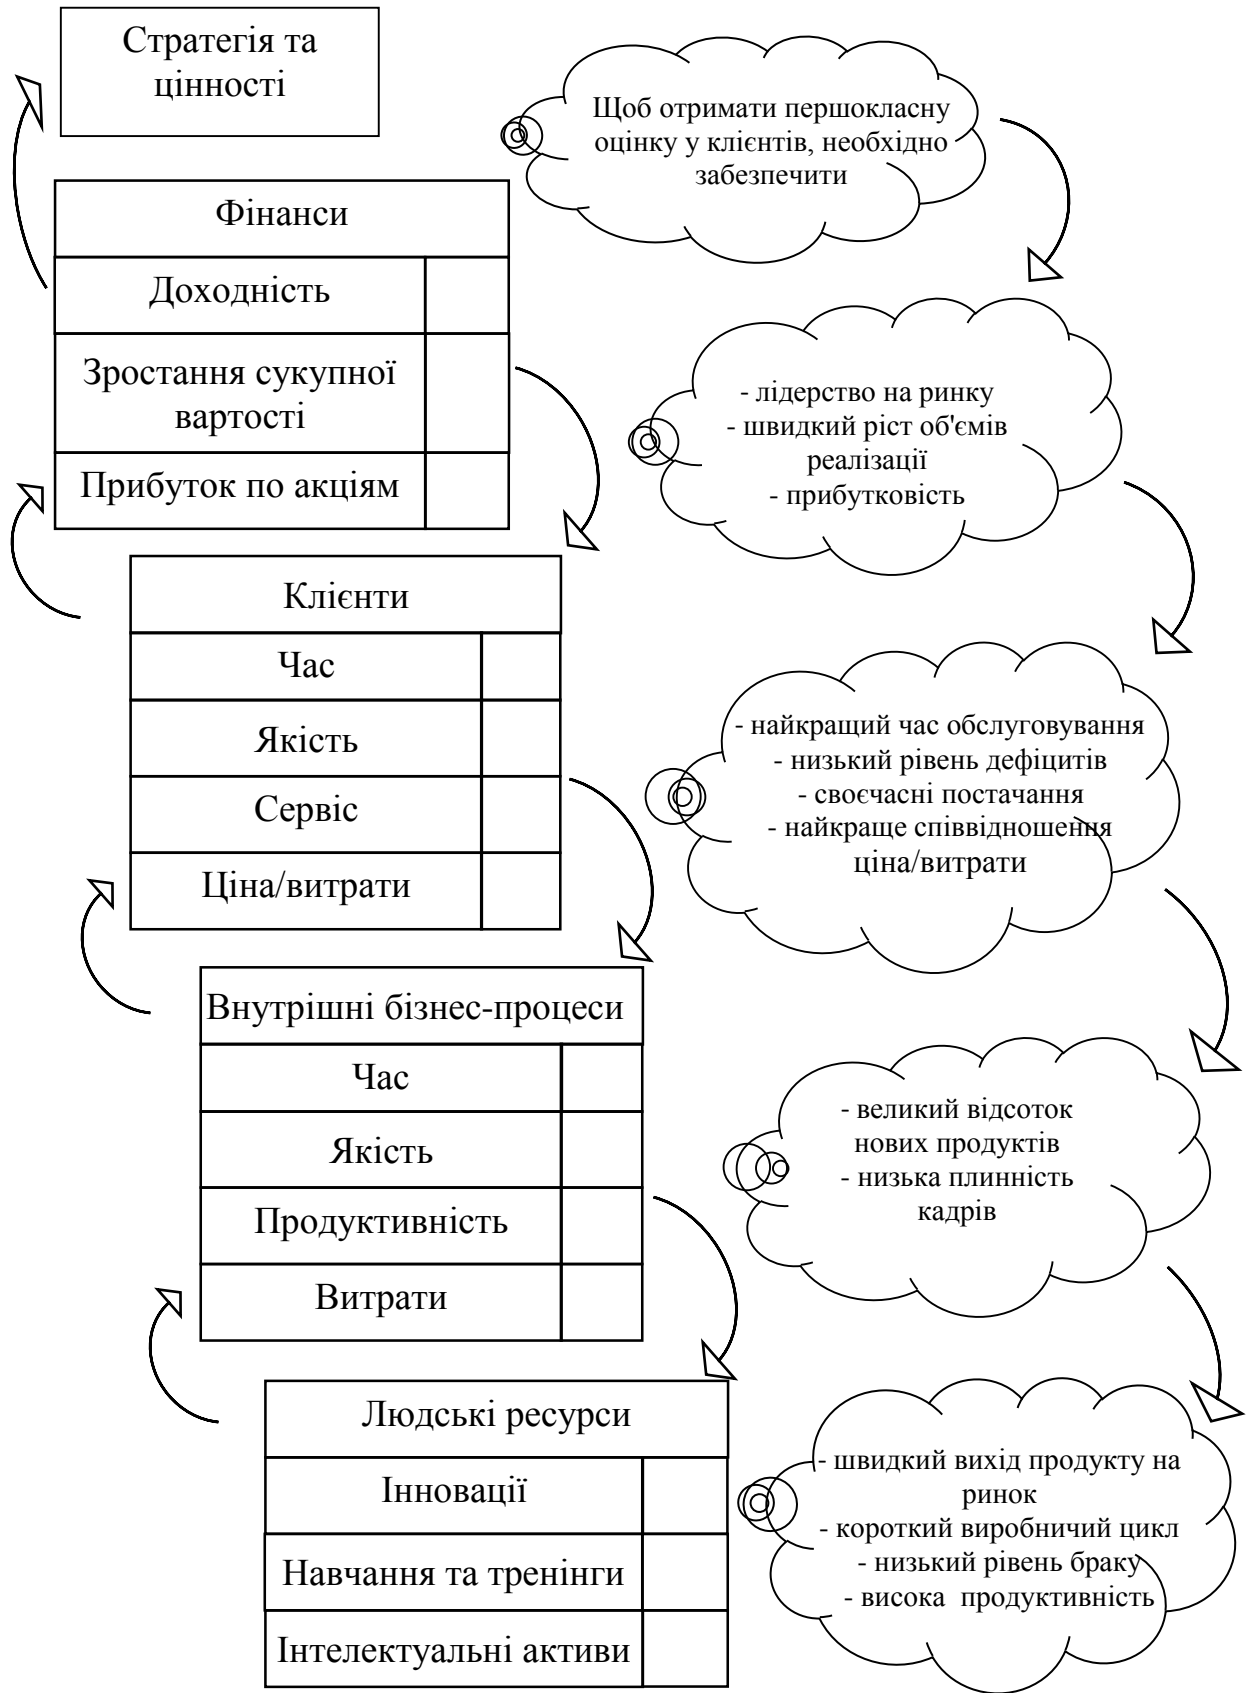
Стратегія та цінності

Фінанси

| Доходність | |
|---|---|
| Зростання сукупної вартості | |
| Прибуток по акціям | |

Клієнти

| Час | |
|---|---|
| Якість | |
| Сервіс | |
| Ціна/витрати | |

Внутрішні бізнес-процеси

| Час | |
|---|---|
| Якість | |
| Продуктивність | |
| Витрати | |

Людські ресурси

| Інновації | |
|---|---|
| Навчання та тренінги | |
| Інтелектуальні активи | |

Щоб отримати першокласну оцінку у клієнтів, необхідно забезпечити

- лідерство на ринку
- швидкий ріст об'ємів реалізації
- прибутковість

- найкращий час обслуговування
- низький рівень дефіцитів
- своєчасні постачання
- найкраще співвідношення ціна/витрати

- великий відсоток нових продуктів
- низька плинність кадрів

- швидкий вихід продукту на ринок
- короткий виробничий цикл
- низький рівень браку
- висока продуктивність